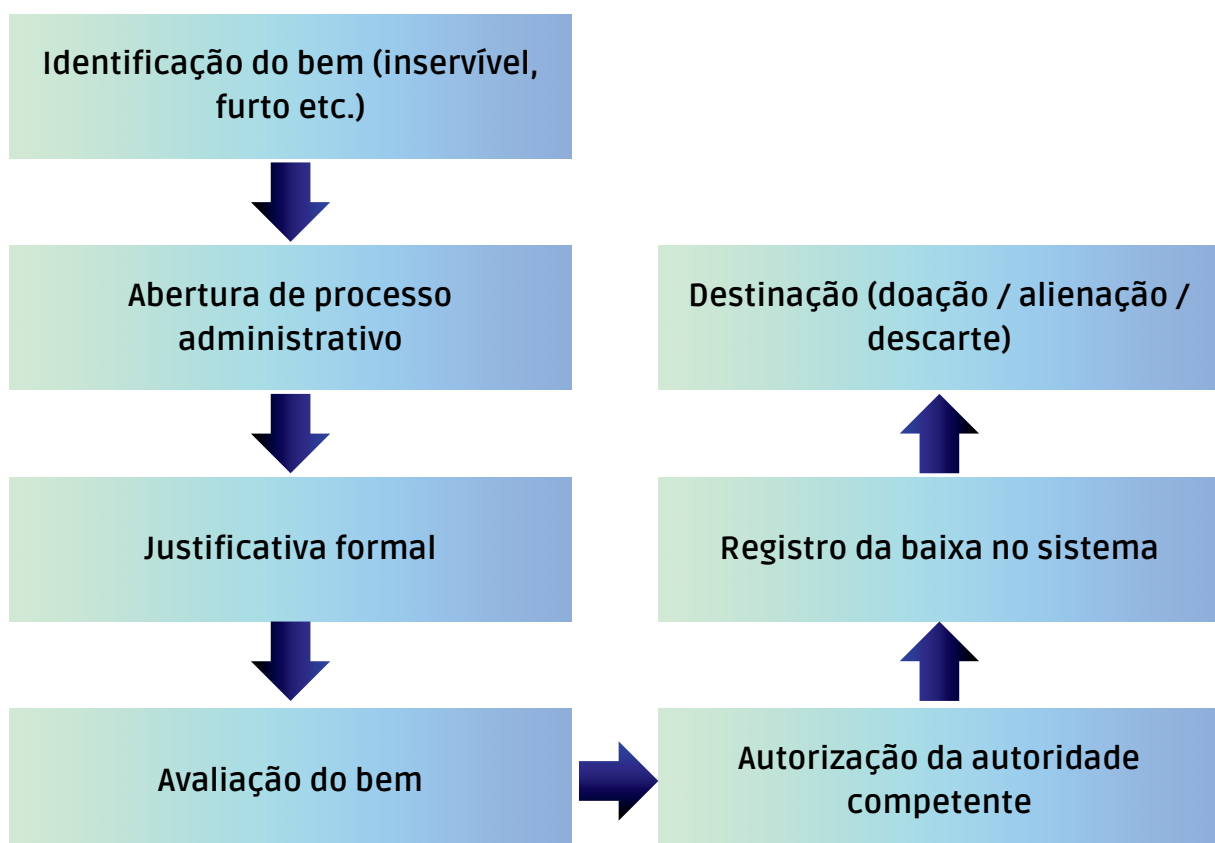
Identificação do bem (inservível, furto etc.)

Abertura de processo administrativo

Justificativa formal

Avaliação do bem

Autorização da autoridade competente

Registro da baixa no sistema

Destinação (doação / alienação / descarte)